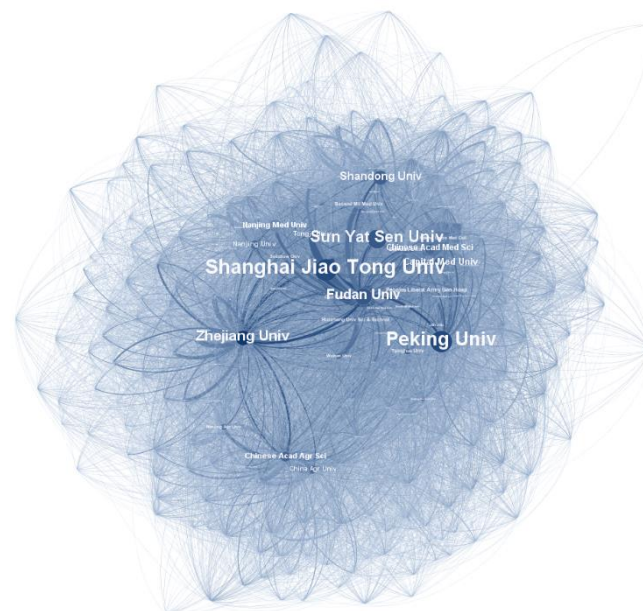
Shandong Univ

Nanjing Med Univ

Nanjing Univ

Sun Yat Sen Univ

Chinese Acad Med Sci

Capital Med Univ

Shanghai Jiao Tong Univ

Fudan Univ

Zhejiang Univ

Peking Univ

Chinese Acad Agr Sci

China Agr Univ